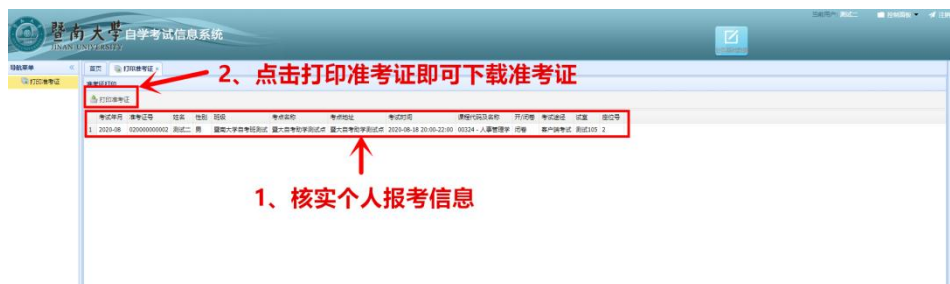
暨南大学 JINAN UNIVERSITY 自学考试信息系统

当前用户: 测试二 控制面板 注销

导航菜单
打印准考证

首页 打印准考证

准考证打印

打印准考证

2、点击打印准考证即可下载准考证

| | 考试年月 | 准考证号 | 姓名 | 性别 | 班级 | 考点名称 | 考点地址 | 考试时间 | 课程代码及名称 | 开/闭卷 | 考试途径 | 试室 | 座位号 |
|---|---|---|---|---|---|---|---|---|---|---|---|---|---|
| 1 | 2020-08 | 020000000002 | 测试二 | 男 | 暨南大学自考班测试 | 暨大自考助学测试点 | 暨大自考助学测试点 | 2020-08-18 20:00-22:00 | 00324 - 人事管理学 | 闭卷 | 客户端考试 | 测试105 | 2 |

1、核实个人报考信息